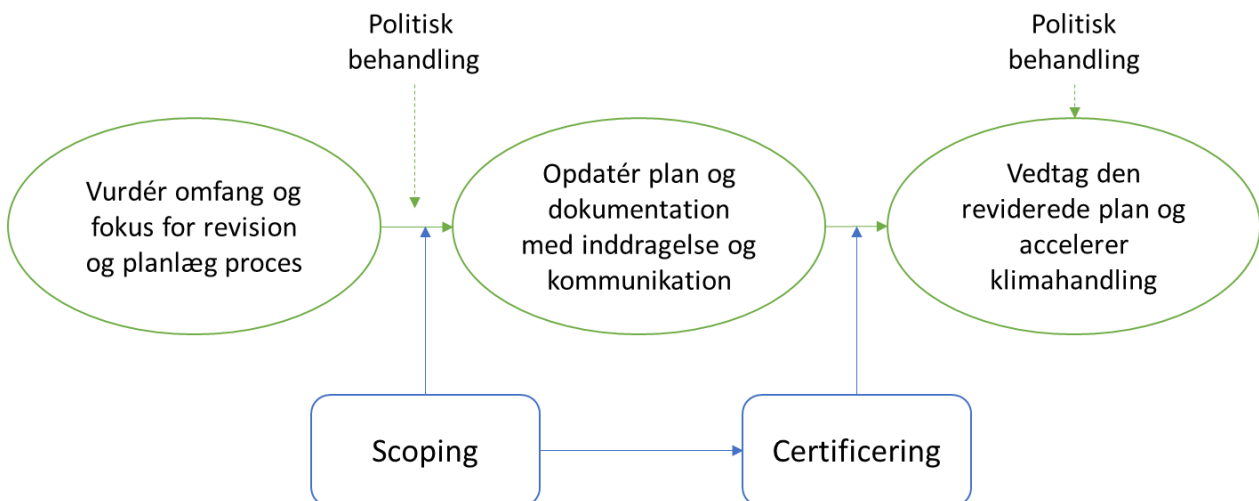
Politisk behandling

Politisk behandling

Vurdér omfang og fokus for revision og planlæg proces

Opdatér plan og dokumentation med inddragelse og kommunikation

Vedtag den reviderede plan og accelerer klimahandling

Scoping

Certificering